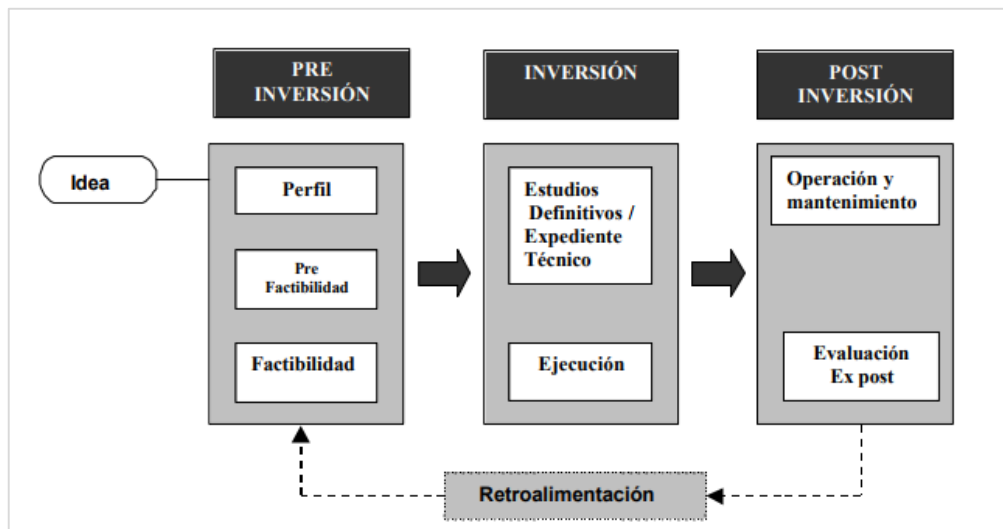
PRE INVERSIÓN

INVERSIÓN

POST INVERSIÓN

Idea

Perfil

Pre Factibilidad

Factibilidad

Estudios Definitivos / Expediente Técnico

Ejecución

Operación y mantenimiento

Evaluación Ex post

Retroalimentación